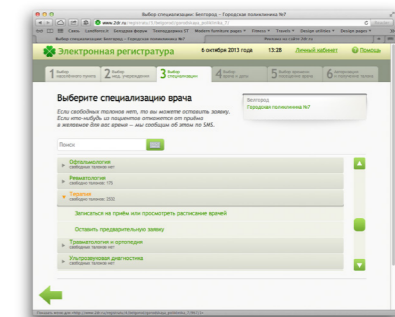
Выбор специализации: Белгород - Городская поликлиника №7

www.2dr.ru

Электронная регистратура

6 октября 2013 года 13:28 Личный кабинет Помощь

1 Выбор населенного пункта 2 Выбор мед. учреждения 3 Выбор специализации 4 Выбор врача 5 Выбор времени посещения врача 6 Подтверждение записи

Выберите специализацию врача

Если свободных талонов нет, то вы можете оставить заявку. Если кто-нибудь из пациентов откажется от приёма в желаемое для вас время — мы сообщим об этом по SMS.

Белгород
Городская поликлиника №7

Поиск

Офтальмология
свободных талонов нет

Ревматология
свободных талонов: 115

Терапия
свободных талонов: 2550

Записаться на приём или просмотреть расписание врачей

Оставить предварительную заявку

Травматология и ортопедия
свободных талонов нет

Ультразвуковая диагностика
свободных талонов нет